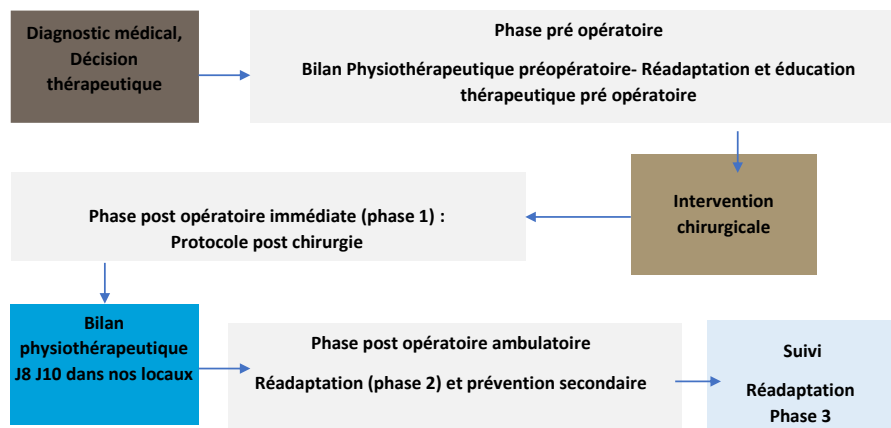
Diagnostic médical, Décision thérapeutique

Phase pré opératoire

Bilan Physiothérapeutique préopératoire- Réadaptation et éducation thérapeutique pré opératoire

Intervention chirurgicale

Phase post opératoire immédiate (phase 1) :
Protocole post chirurgie

Bilan physiothérapeutique J8 J10 dans nos locaux

Phase post opératoire ambulatoire

Réadaptation (phase 2) et prévention secondaire

Suivi

Réadaptation Phase 3